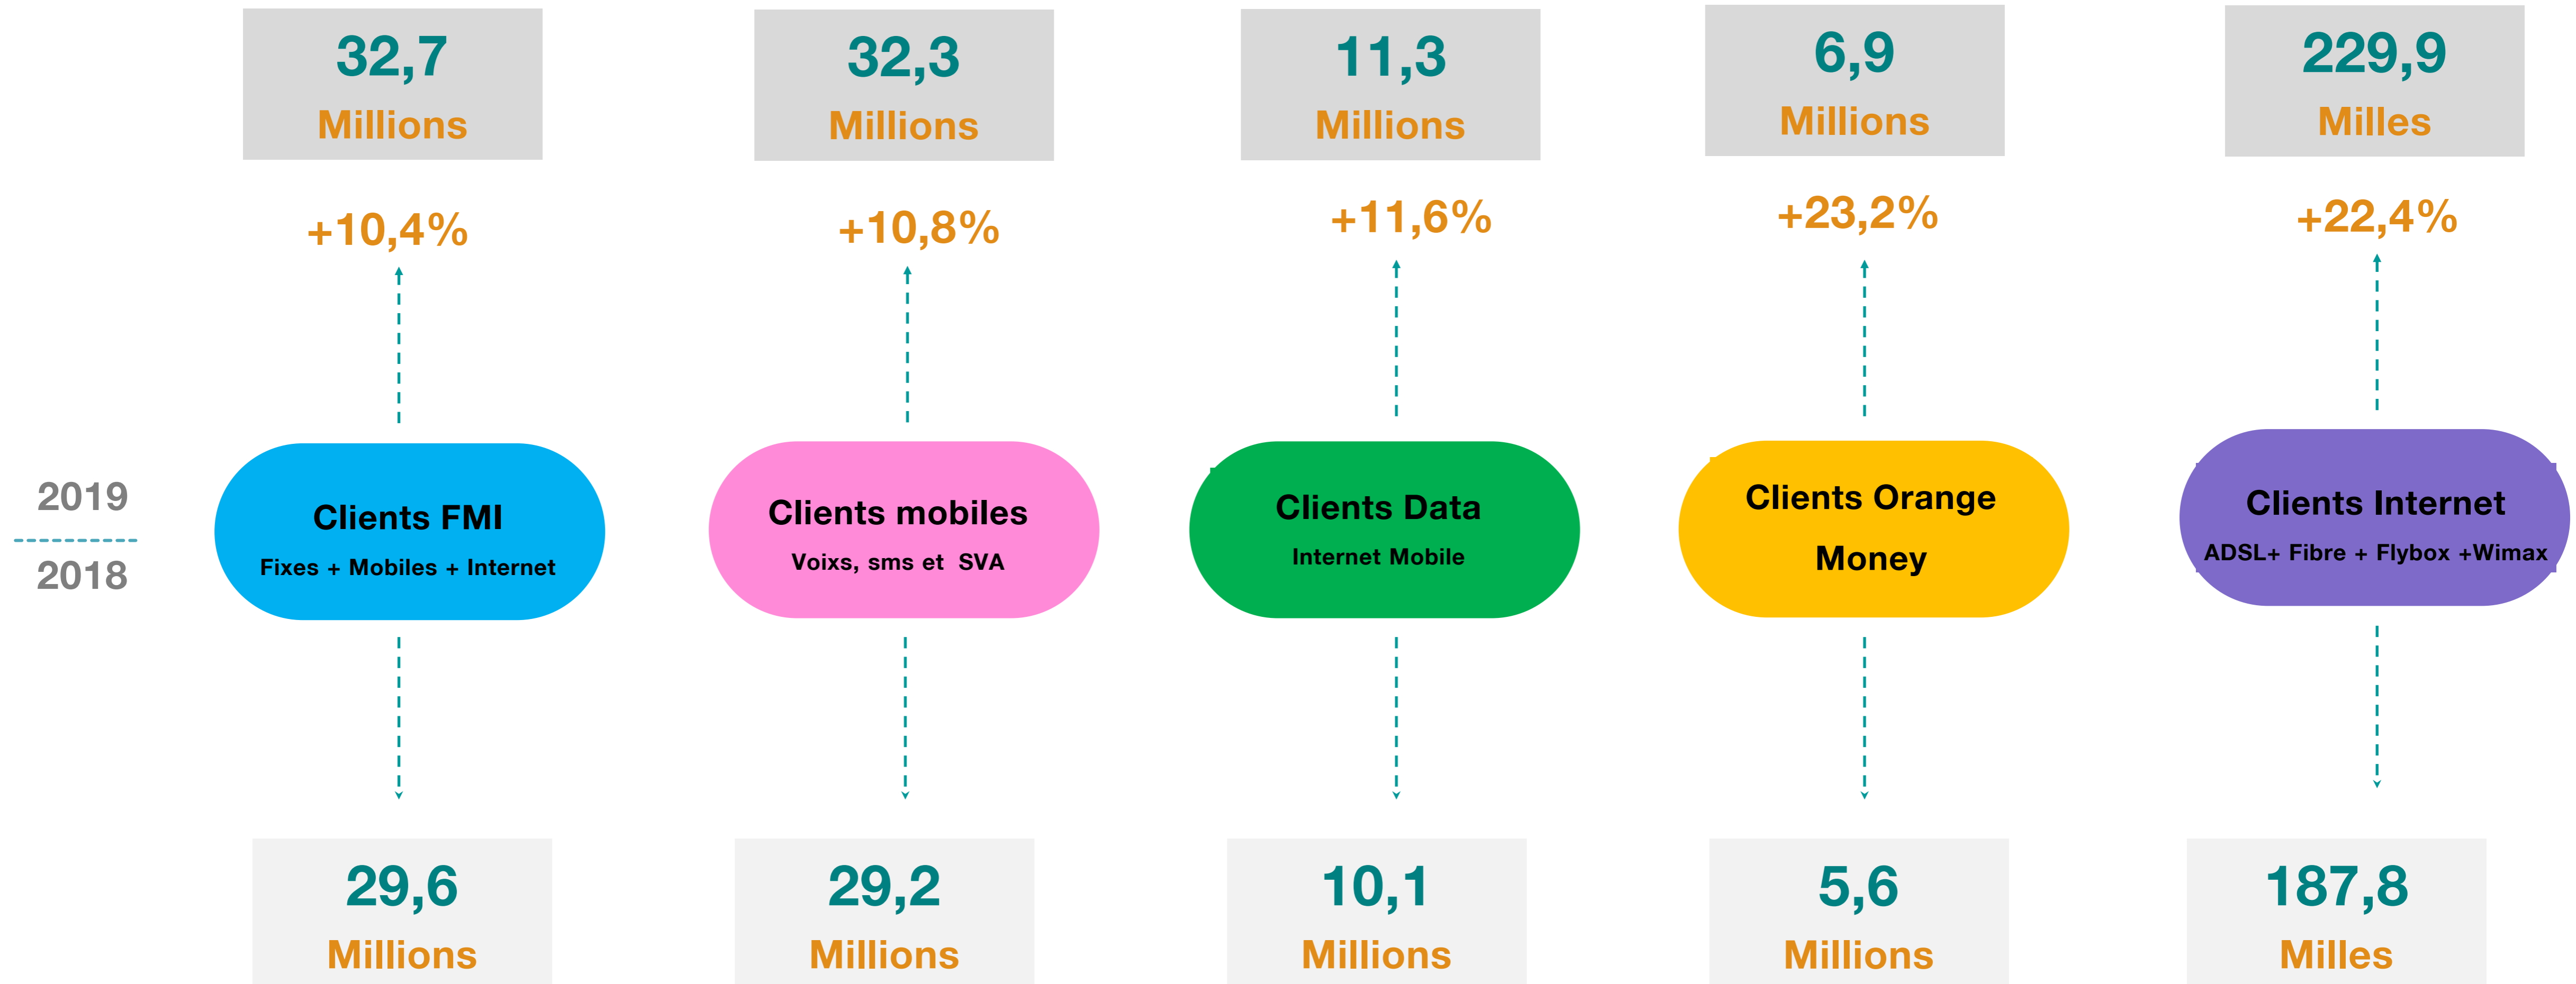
32,7
Millions

32,3
Millions

11,3
Millions

6,9
Millions

229,9
Milles

+10,4%

+10,8%

+11,6%

+23,2%

+22,4%

2019
2018

Clients FMI
Fixes + Mobiles + Internet

Clients mobiles
Voixs, sms et SVA

Clients Data
Internet Mobile

Clients Orange Money

Clients Internet
ADSL+ Fibre + Flybox +Wimax

29,6
Millions

29,2
Millions

10,1
Millions

5,6
Millions

187,8
Milles